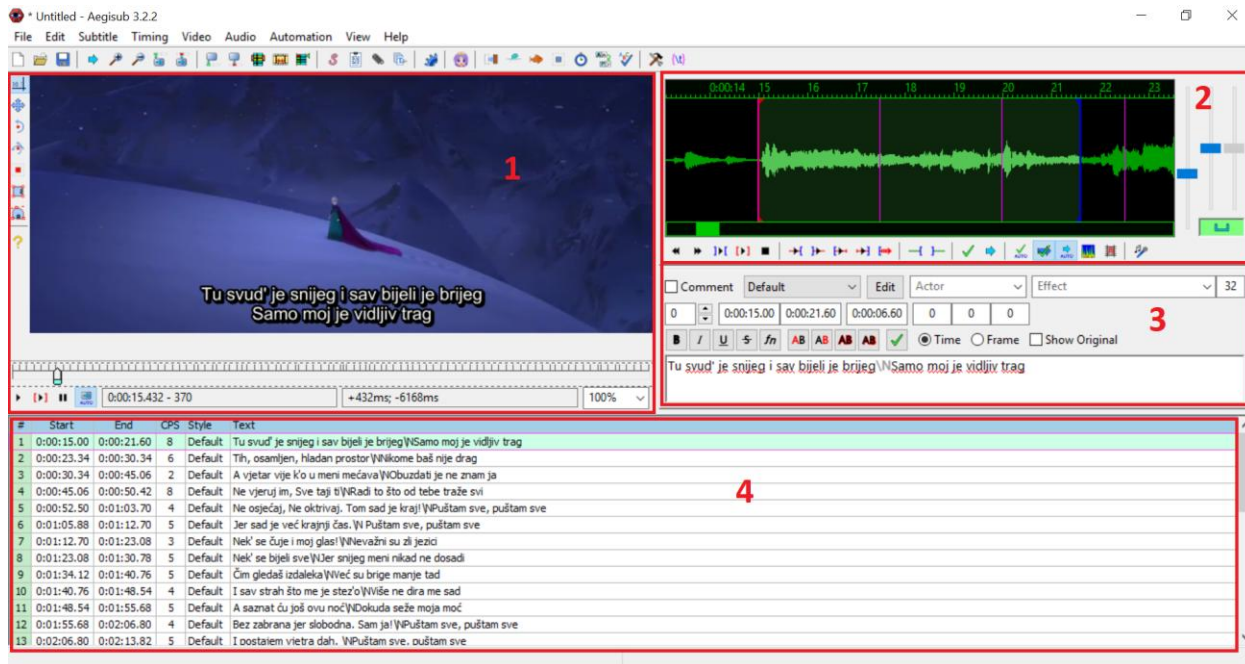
* Untitled - Aegisub 3.2.2

File Edit Subtitle Timing Video Audio Automation View Help

1

Tu svud' je snijeg i sav bijeli je brijeg
Samo moj je vidljiv trag

0:00:15.432 - 370 | +432ms; -6168ms | 100%

2

0:00:14 15 16 17 18 19 20 21 22 23

3

Comment | Default | Edit | Actor | Effect | 32

0 | 0:00:15.00 | 0:00:21.60 | 0:00:06.60 | 0 | 0 | 0

B I U S fn AB AB AB AB | Time | Frame | Show Original

Tu svud' je snijeg i sav bijeli je brijeg\NSamo moj je vidljiv trag

4

| # | Start | End | CPS | Style | Text |
|---|---|---|---|---|---|
| 1 | 0:00:15.00 | 0:00:21.60 | 8 | Default | Tu svud' je snijeg i sav bijeli je brijeg\NSamo moj je vidljiv trag |
| 2 | 0:00:23.34 | 0:00:30.34 | 6 | Default | Tih, osamljen, hladan prostor\NNikome baš nije drag |
| 3 | 0:00:30.34 | 0:00:45.06 | 2 | Default | A vjetar vije k'o u meni mećava\NObuzdati je ne znam ja |
| 4 | 0:00:45.06 | 0:00:50.42 | 8 | Default | Ne vjeruj im, Sve taji ti\NRadi to što od tebe traže svi |
| 5 | 0:00:52.50 | 0:01:03.70 | 4 | Default | Ne osjećaj, Ne oktrivaj. Tom sad je kraj!\NPuštam sve, puštam sve |
| 6 | 0:01:05.88 | 0:01:12.70 | 5 | Default | Jer sad je već krajnji čas.\N Puštam sve, puštam sve |
| 7 | 0:01:12.70 | 0:01:23.08 | 3 | Default | Nek' se čuje i moj glas!\NNevažni su zli jezici |
| 8 | 0:01:23.08 | 0:01:30.78 | 5 | Default | Nek' se bijeli sve\NJer snijeg meni nikad ne dosadi |
| 9 | 0:01:34.12 | 0:01:40.76 | 5 | Default | Čim gledaš izdaleka\NVeć su brige manje tad |
| 10 | 0:01:40.76 | 0:01:48.54 | 4 | Default | I sav strah što me je stez'o\NViše ne dira me sad |
| 11 | 0:01:48.54 | 0:01:55.68 | 5 | Default | A saznat ću još ovu noć\NDokuda seže moja moć |
| 12 | 0:01:55.68 | 0:02:06.80 | 4 | Default | Bez zabrana jer slobodna. Sam ja!\NPuštam sve, puštam sve |
| 13 | 0:02:06.80 | 0:02:13.82 | 5 | Default | I postajem vjetra dah. \NPuštam sve, puštam sve |